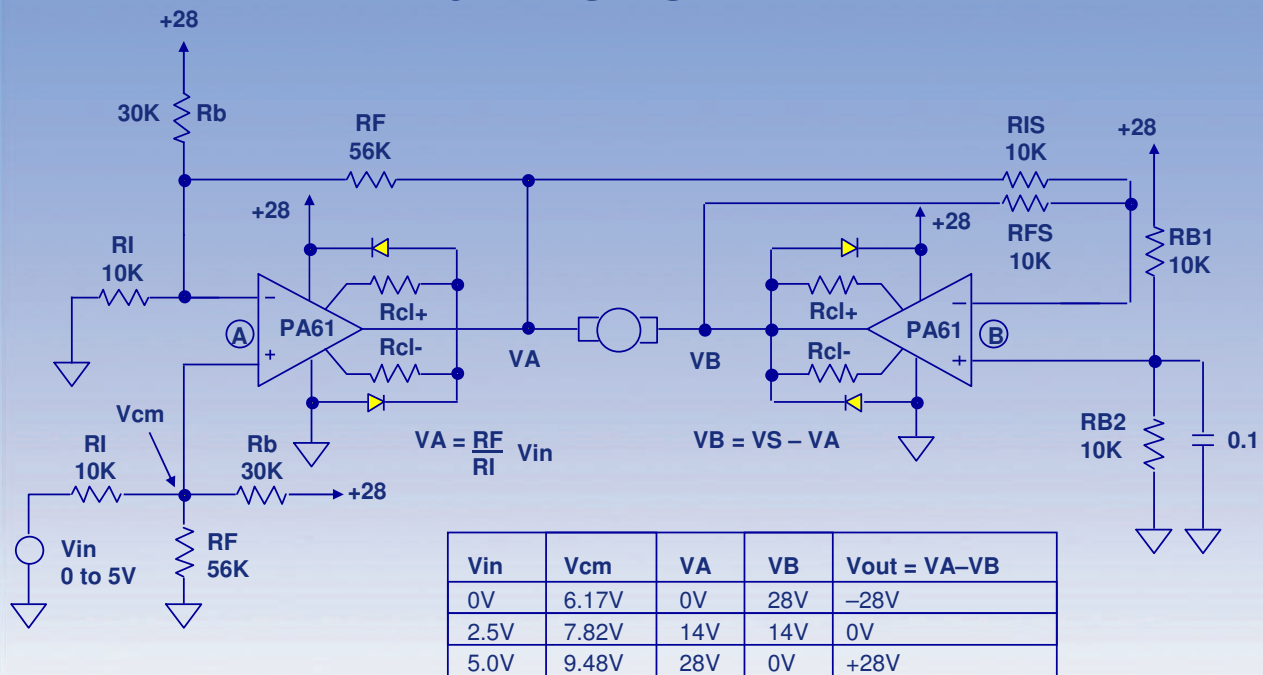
+28

30K Rb

RF
56K

RIS
10K

+28

+28

+28

RFS
10K

RB1
10K

RI
10K

Rcl+

Rcl+

A

PA61

PA61

B

Rcl-

Rcl-

VA

VB

Vcm

$VA = \frac{RF}{RI}$ Vin

VB = VS – VA

RB2
10K

0.1

RI
10K

Rb
30K

+28

Vin
0 to 5V

RF
56K

| Vin | Vcm | VA | VB | Vout = VA–VB |
|---|---|---|---|---|
| 0V | 6.17V | 0V | 28V | –28V |
| 2.5V | 7.82V | 14V | 14V | 0V |
| 5.0V | 9.48V | 28V | 0V | +28V |